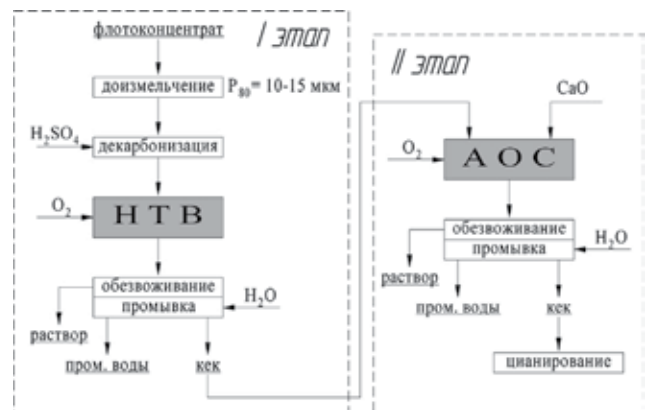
флотоконцентрат

I этап

доизмельчение $P_{80}$= 10-15 мкм

$H_2SO_4$

декарбонизация

$O_2$

Н Т В

обезвоживание

промывка

$H_2O$

раствор

пром. воды

кек

II этап

CaO

$O_2$

А О С

обезвоживание

промывка

$H_2O$

раствор

пром. воды

кек

цианирование